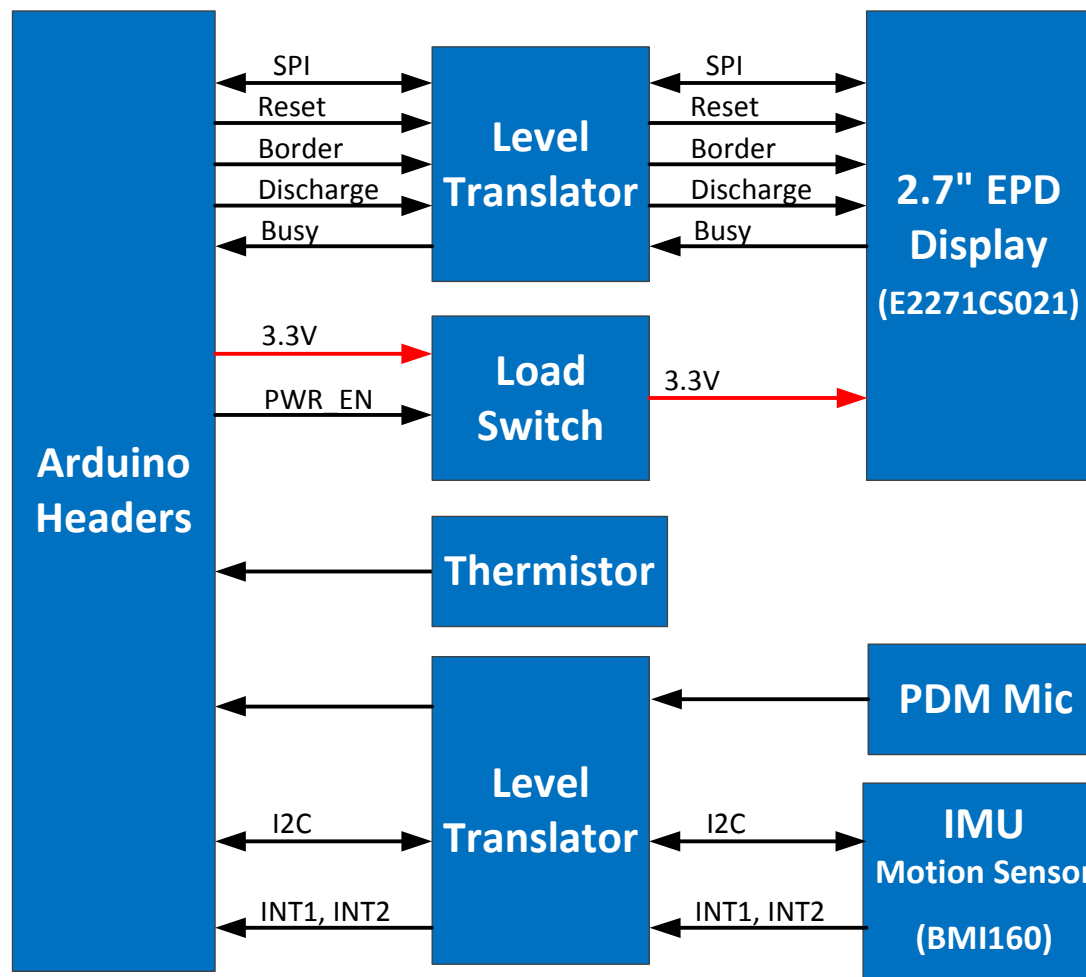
SPI
Reset
Border
Discharge
Busy

Level Translator

SPI
Reset
Border
Discharge
Busy

2.7" EPD Display (E2271CS021)

3.3V
PWR_EN

Load Switch

3.3V

Arduino Headers

Thermistor

PDM Mic

Level Translator

I2C
INT1, INT2

I2C
INT1, INT2

IMU Motion Sensor (BMI160)